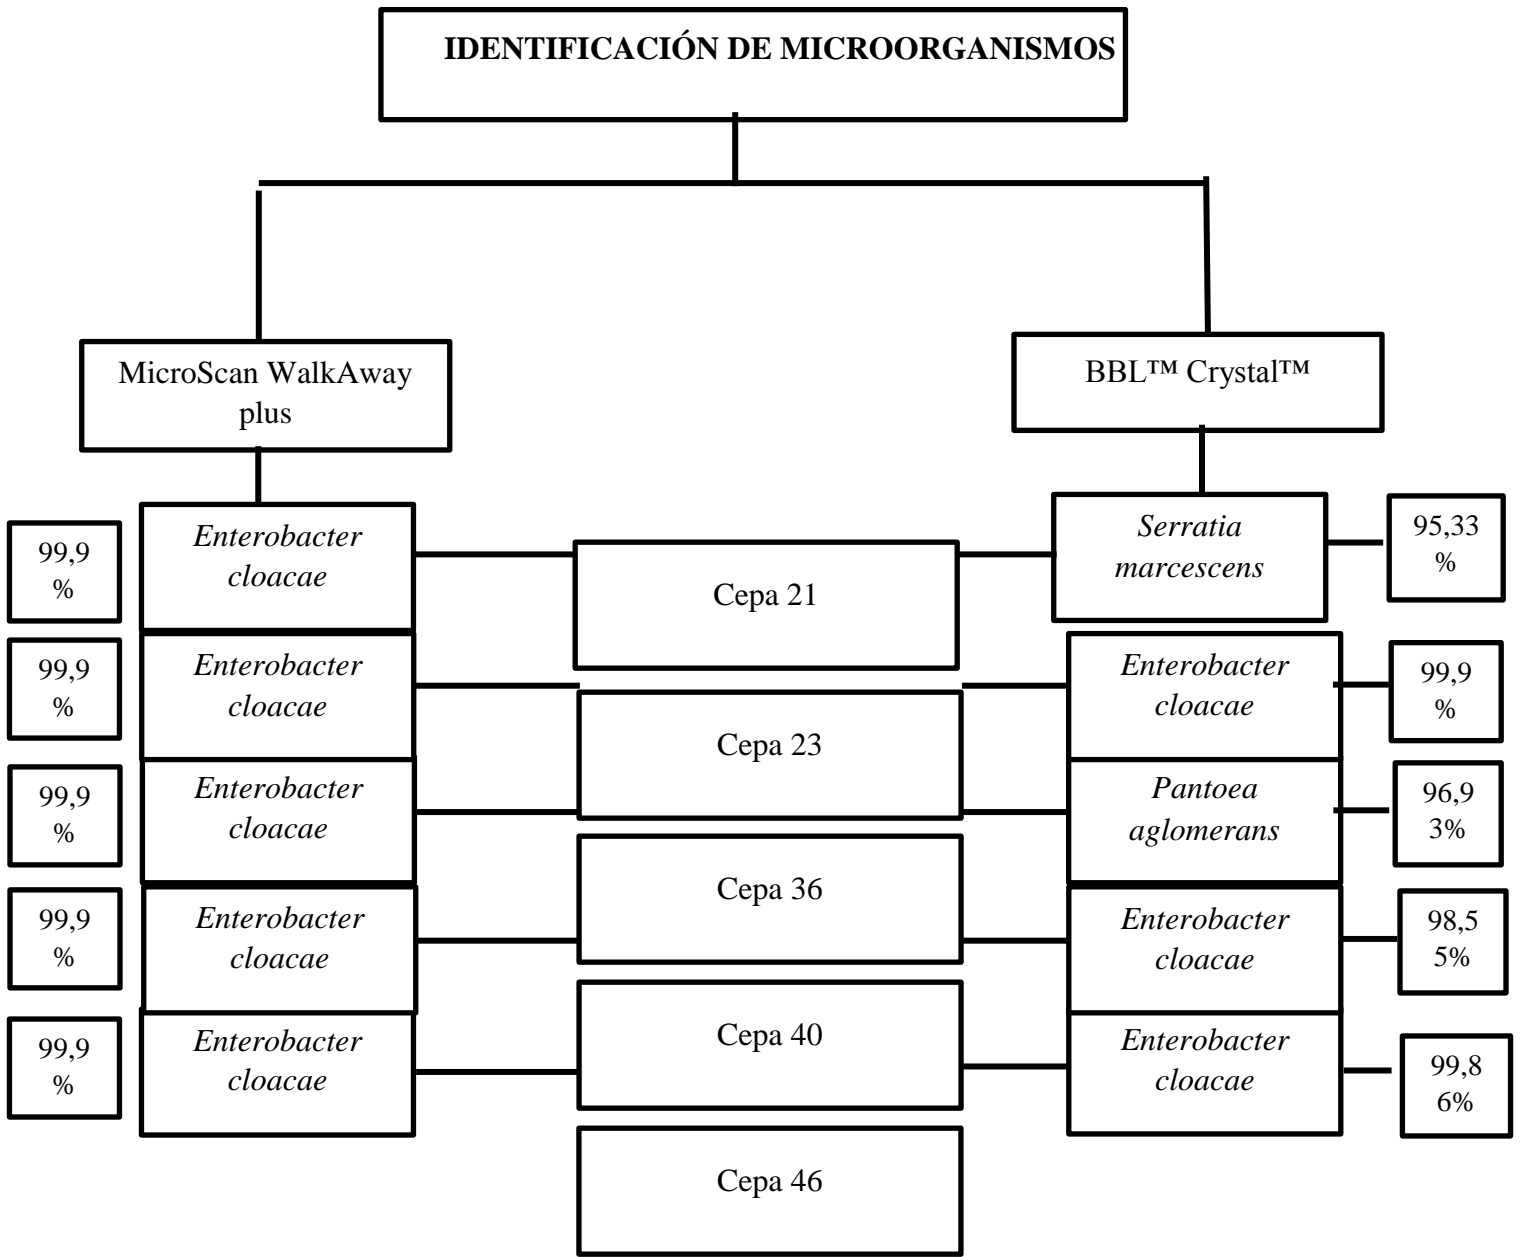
IDENTIFICACIÓN DE MICROORGANISMOS

MicroScan WalkAway plus

BBL™ Crystal™

99,9 %

Enterobacter cloacae

Cepa 21

Serratia marcescens

95,33 %

99,9 %

Enterobacter cloacae

Cepa 23

Enterobacter cloacae

99,9 %

99,9 %

Enterobacter cloacae

Pantoea aglomerans

96,93%

Cepa 36

99,9 %

Enterobacter cloacae

Enterobacter cloacae

98,55%

Cepa 40

99,9 %

Enterobacter cloacae

Enterobacter cloacae

99,86%

Cepa 46